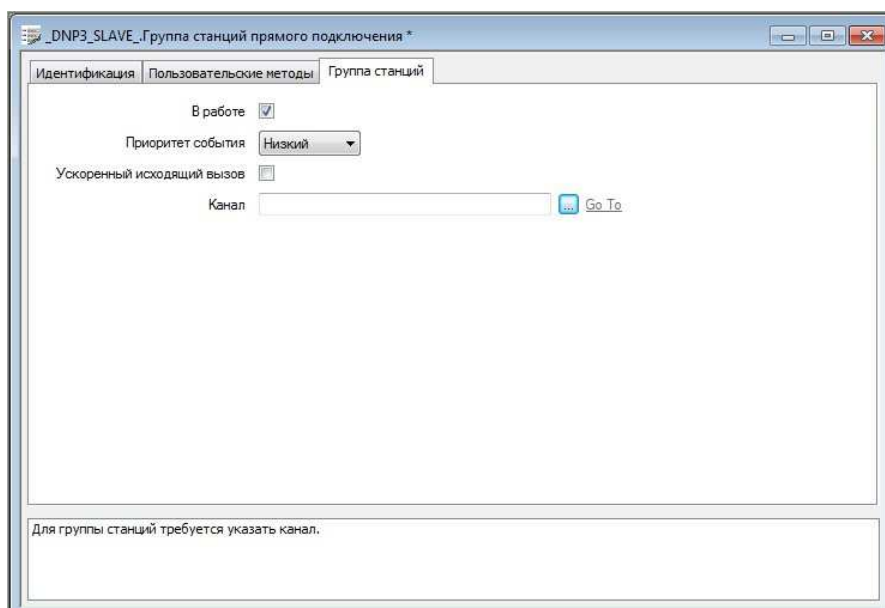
_DNP3_SLAVE_.Группа станций прямого подключения *

Идентификация | Пользовательские методы | Группа станций

В работе

Приоритет события Низкий

Ускоренный исходящий вызов

Канал ... Go To

Для группы станций требуется указать канал.